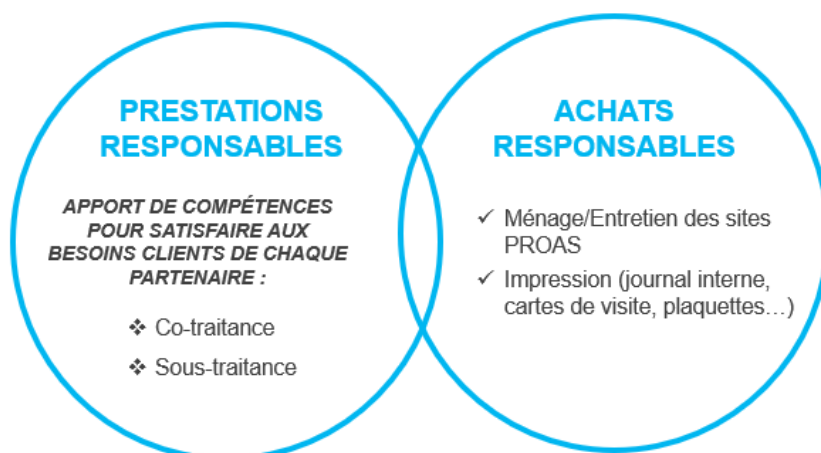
PRESTATIONS RESPONSABLES

APPORT DE COMPÉTENCES POUR SATISFAIRE AUX BESOINS CLIENTS DE CHAQUE PARTENAIRE :

❖ Co-traitance

❖ Sous-traitance

ACHATS RESPONSABLES

✓ Ménage/Entretien des sites PROAS

✓ Impression (journal interne, cartes de visite, plaquettes…)